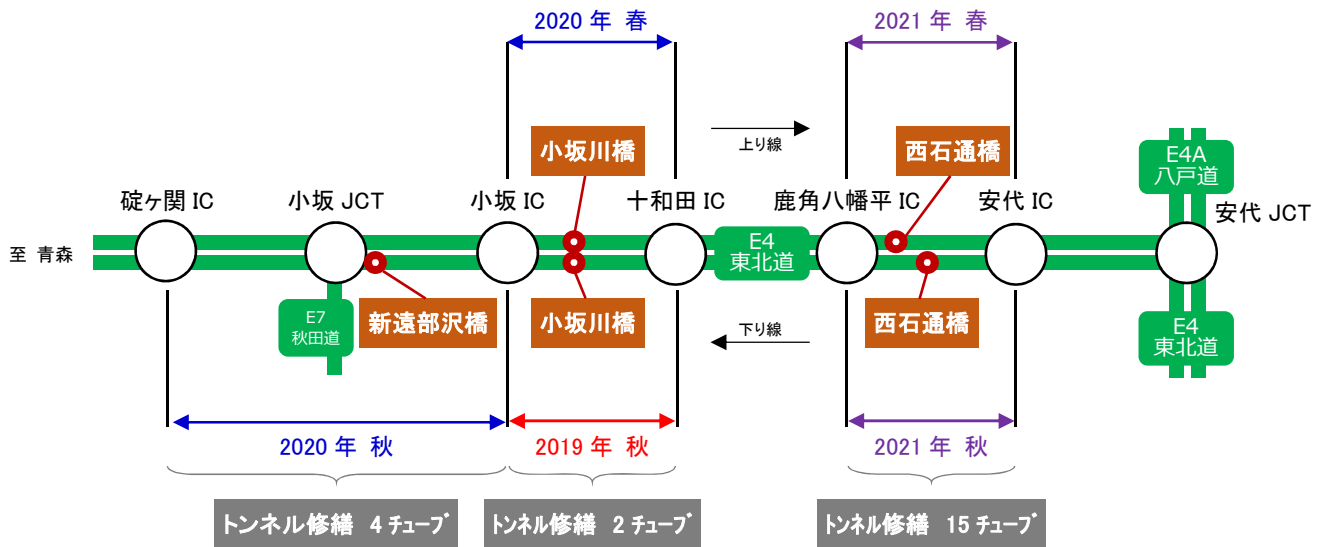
2020 年 春

2021 年 春

上り線

小坂川橋

西石通橋

E4A
八戸道

碇ヶ関 IC

小坂 JCT

小坂 IC

十和田 IC

鹿角八幡平 IC

安代 IC

安代 JCT

至 青森

E4
東北道

E7
秋田道

新遠部沢橋

小坂川橋

下り線

西石通橋

E4
東北道

2020 年 秋

2019 年 秋

2021 年 秋

トンネル修繕 4 チューブ

トンネル修繕 2 チューブ

トンネル修繕 15 チューブ